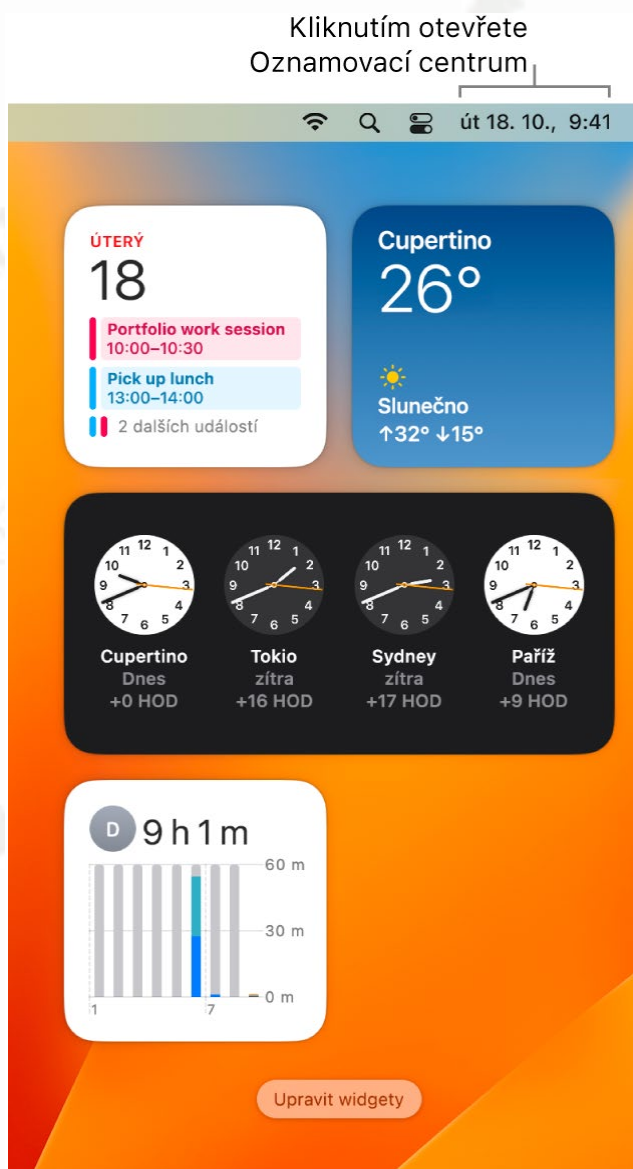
Kliknutím otevřete Oznamovací centrum

út 18. 10., 9:41

ÚTERÝ
18
Portfolio work session
10:00–10:30
Pick up lunch
13:00–14:00
2 dalších událostí

Cupertino
26°
Slunečno
↑32° ↓15°

12 1 2 3 4 5 6 7 8 9 10 11
Cupertino
Dnes
+0 HOD

12 1 2 3 4 5 6 7 8 9 10 11
Tokio
zítra
+16 HOD

12 1 2 3 4 5 6 7 8 9 10 11
Sydney
zítra
+17 HOD

12 1 2 3 4 5 6 7 8 9 10 11
Paříž
Dnes
+9 HOD

D 9 h 1 m
60 m
30 m
0 m
1
7

Upravit widgety